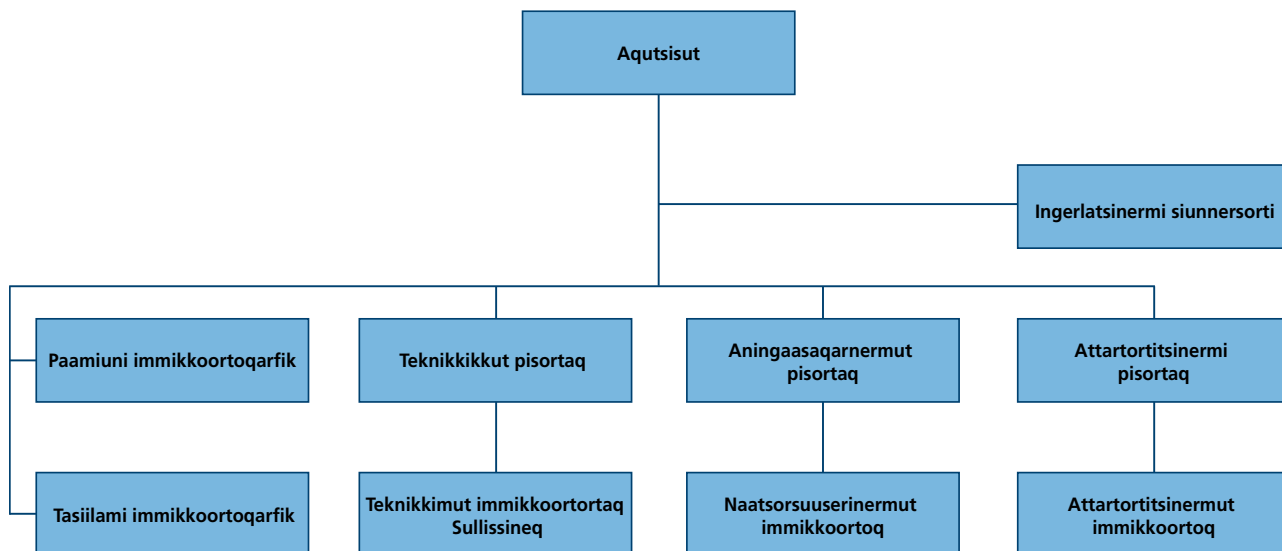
Aqutsisut

Ingerlatsinermi siunnersorti

Paamiuni immikkoortoqarfik

Teknikkikkut pisortaq

Aningaasaqarnermut pisortaq

Attartortitsinermi pisortaq

Tasiilami immikkoortoqarfik

Teknikkimut immikkoortortaq Sullissineq

Naatsorsuuserinermut immikkoortoq

Attartortitsinermut immikkoortoq